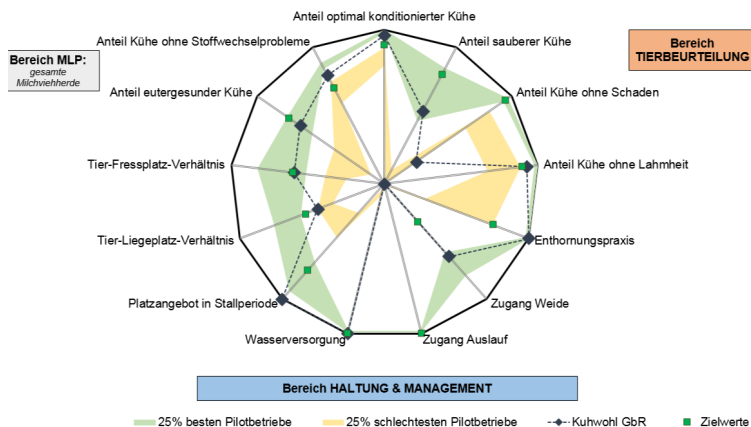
Bereich MLP:
gesamte
Milchviehherde

Anteil optimal konditionierter Kühe

Bereich
TIERBEURTEILUNG

Anteil Kühe ohne Stoffwechselprobleme

Anteil sauberer Kühe

Anteil eutergesunder Kühe

Anteil Kühe ohne Schaden

Tier-Fressplatz-Verhältnis

Anteil Kühe ohne Lahmheit

Tier-Liegeplatz-Verhältnis

Enthornungspraxis

Platzangebot in Stallperiode

Zugang Weide

Wasserversorgung

Zugang Auslauf

Bereich HALTUNG & MANAGEMENT

25% besten Pilotbetriebe 25% schlechtesten Pilotbetriebe Kuhwohl GbR Zielwerte